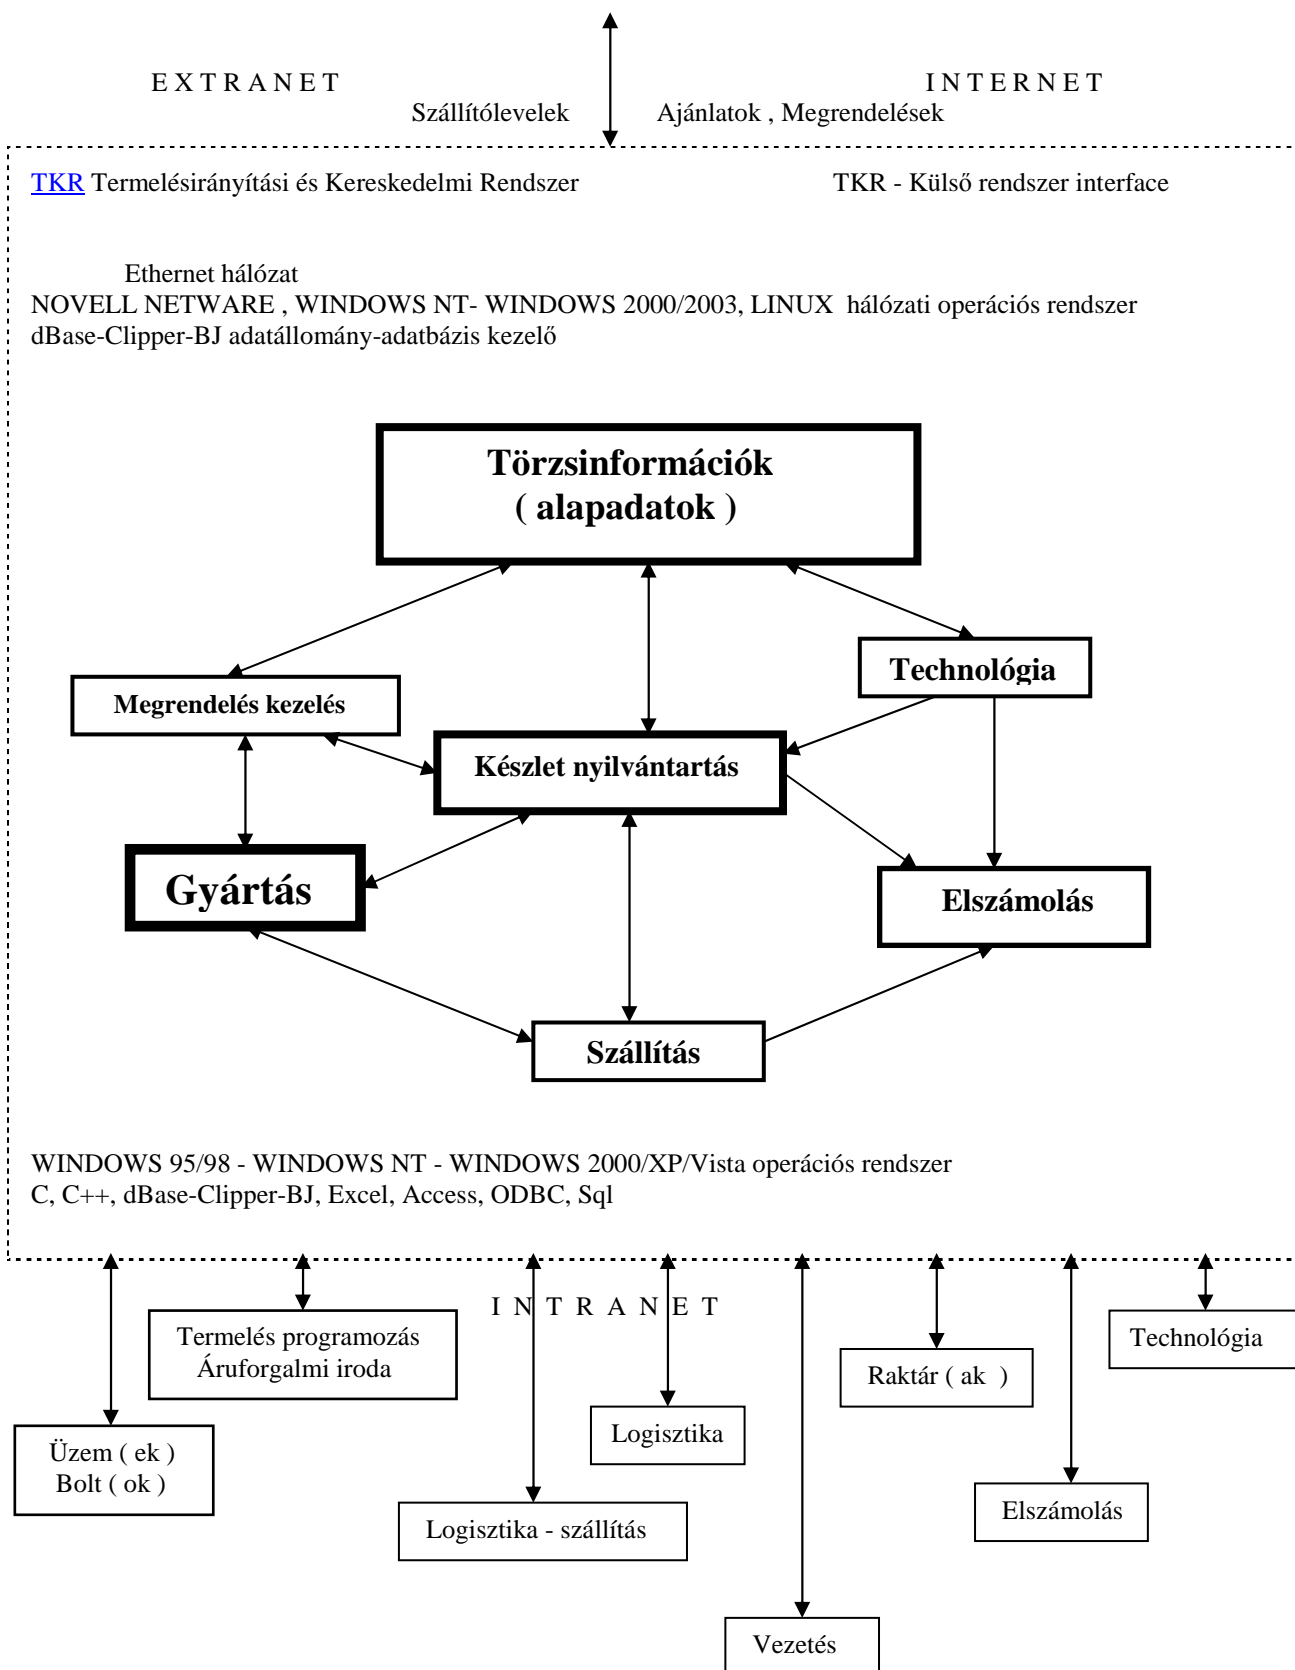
E X T R A N E T

I N T E R N E T

Szállítólevelek

Ajánlatok , Megrendelések

TKR Termelésirányítási és Kereskedelmi Rendszer

TKR - Külső rendszer interface

Ethernet hálózat
NOVELL NETWARE , WINDOWS NT- WINDOWS 2000/2003, LINUX hálózati operációs rendszer
dBase-Clipper-BJ adatállomány-adatbázis kezelő

Törzsinformációk
( alapadatok )

Technológia

Megrendelés kezelés

Készlet nyilvántartás

Gyártás

Elszámolás

Szállítás

WINDOWS 95/98 - WINDOWS NT - WINDOWS 2000/XP/Vista operációs rendszer
C, C++, dBase-Clipper-BJ, Excel, Access, ODBC, Sql

I N T R A N E T

Termelés programozás
Áruforgalmi iroda

Technológia

Raktár ( ak )

Logisztika

Üzem ( ek )
Bolt ( ok )

Elszámolás

Logisztika - szállítás

Vezetés